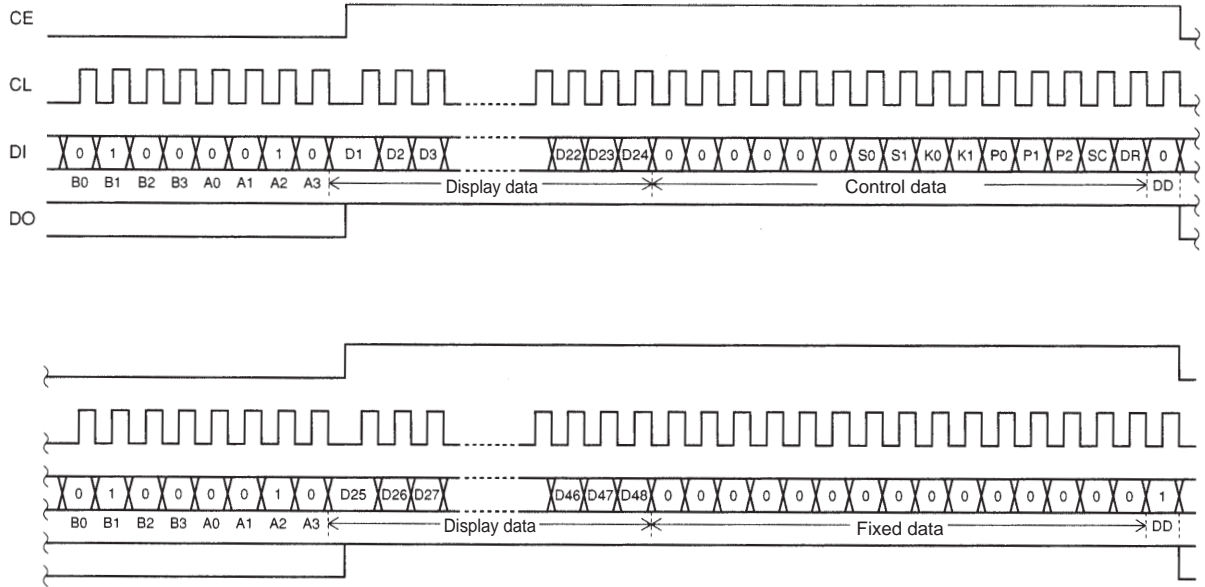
CE

CL

DI 0 1 0 0 0 0 1 0 D1 D2 D3 D22 D23 D24 0 0 0 0 0 0 S0 S1 K0 K1 P0 P1 P2 SC DR 0

B0 B1 B2 B3 A0 A1 A2 A3 Display data Control data DD

DO

0 1 0 0 0 0 1 0 D25 D26 D27 D46 D47 D48 0 0 0 0 0 0 0 0 0 0 0 0 0 0 0 1

B0 B1 B2 B3 A0 A1 A2 A3 Display data Fixed data DD